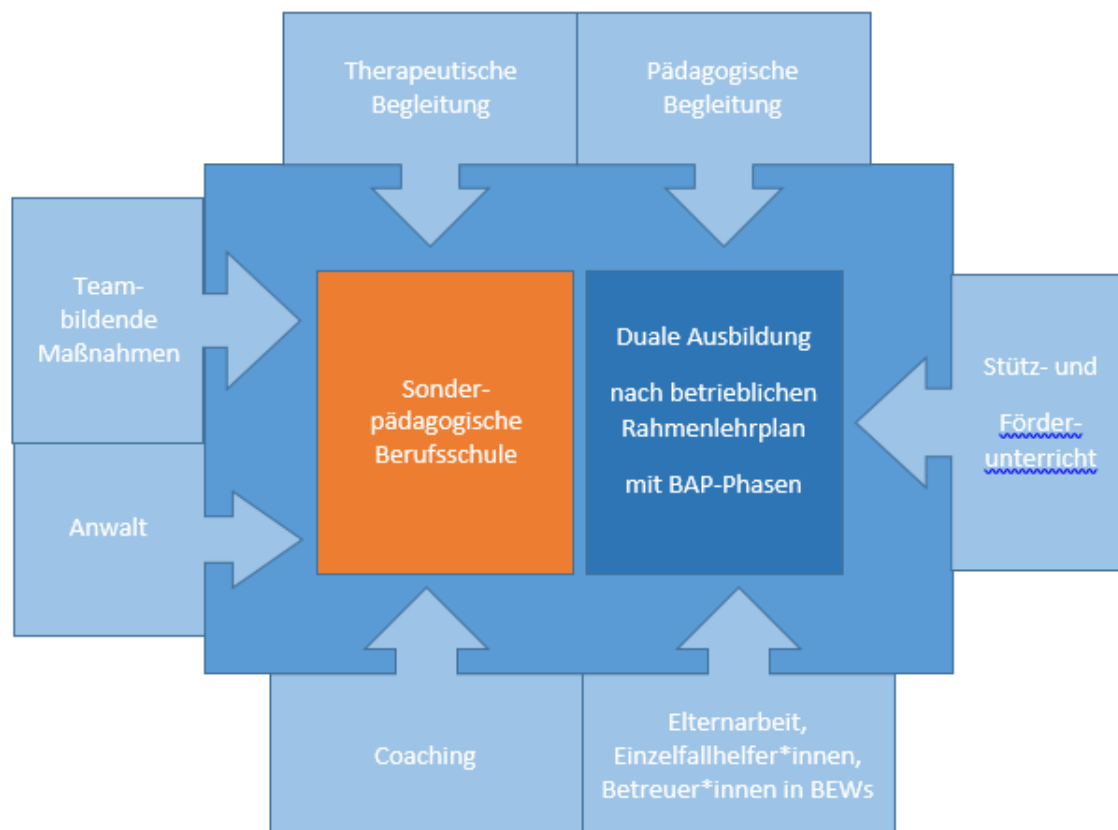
Therapeutische Begleitung

Pädagogische Begleitung

Team-bildende Maßnahmen

Sonder-pädagogische Berufsschule

Duale Ausbildung

nach betrieblichen Rahmenlehrplan

mit BAP-Phasen

Stütz- und

Förder-unterricht

Anwalt

Coaching

Elternarbeit, Einzelfallhelfer*innen, Betreuer*innen in BEWs